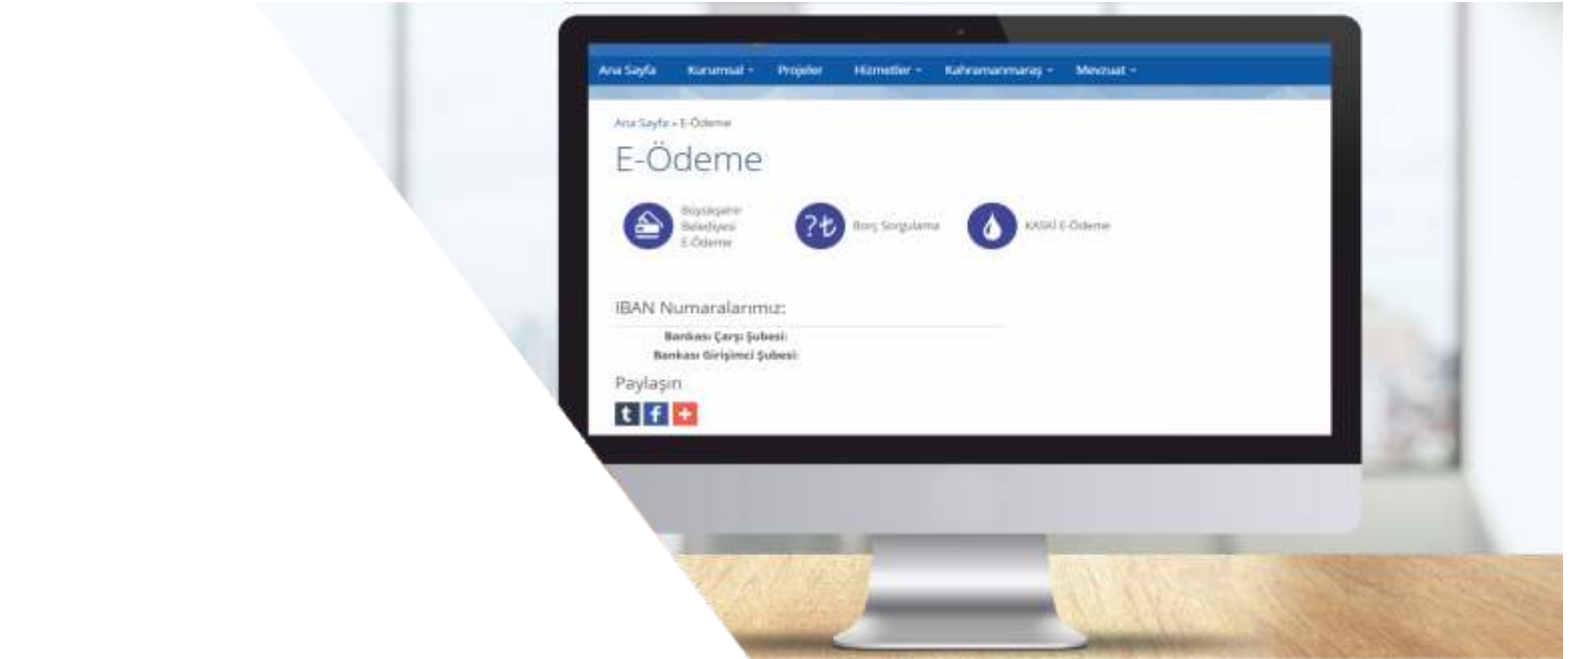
Ana Sayfa Kurumsal Projeler Hizmetler Kahramanmaraş Mevzuat

Ana Sayfa » E-Ödeme

E-Ödeme

Büyükşehir Belediyesi E-Ödeme

?₺ Borç Sorgulama

KASKİ E-Ödeme

IBAN Numaralarımız:

Bankası Çarşı Şubesi:
Bankası Girişimci Şubesi:

Paylaşın

t f +